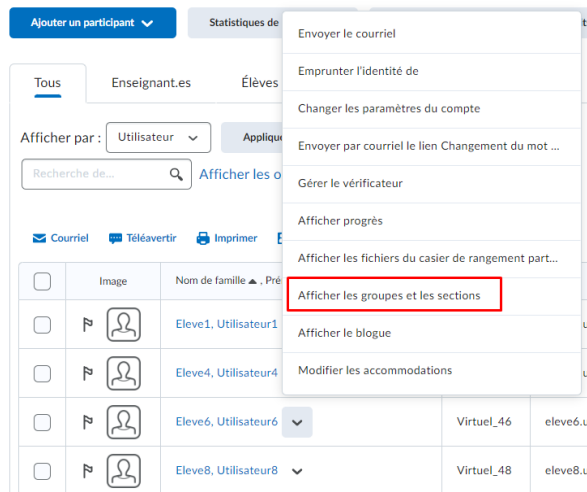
Ajouter un participant
Statistiques de

Tous
Enseignant.es
Élèves

Afficher par : Utilisateur
Applique

Recherche de...
Afficher les o

Courriel
Téléavertir
Imprimer

| | Image | Nom de famille ▲ , Pré | | |
|---|---|---|---|---|
| | | Eleve1, Utilisateur1 | | |
| | | Eleve4, Utilisateur4 | | |
| | | Eleve6, Utilisateur6 | Virtuel_46 | eleve6.u |
| | | Eleve8, Utilisateur8 | Virtuel_48 | eleve8.u |

Envoyer le courriel
Emprunter l'identité de
Changer les paramètres du compte
Envoyer par courriel le lien Changement du mot ...
Gérer le vérificateur
Afficher progrès
Afficher les fichiers du casier de rangement part...
Afficher les groupes et les sections
Afficher le blogue
Modifier les accommodations